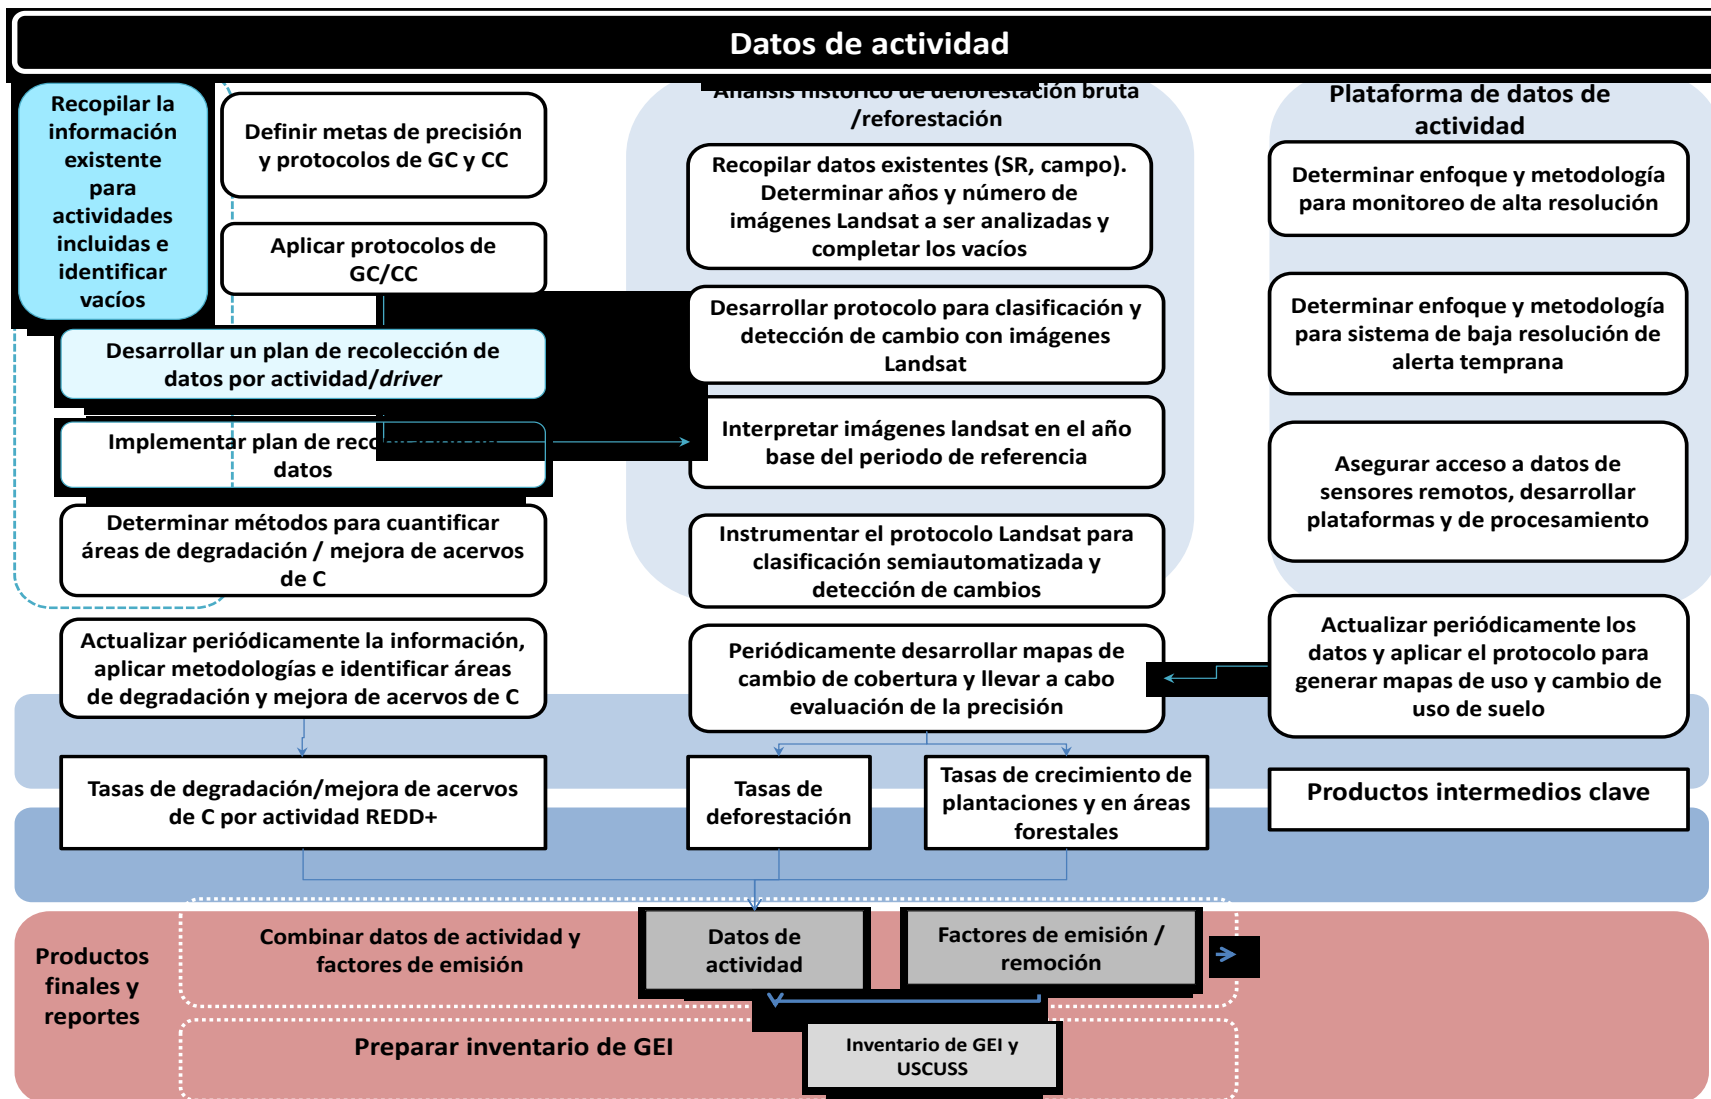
Datos de actividad

Recopilar la información existente para actividades incluidas e identificar vacíos

Definir metas de precisión y protocolos de GC y CC

Aplicar protocolos de GC/CC

Desarrollar un plan de recolección de datos por actividad/*driver*

Implementar plan de reco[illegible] datos

Determinar métodos para cuantificar áreas de degradación / mejora de acervos de C

Actualizar periódicamente la información, aplicar metodologías e identificar áreas de degradación y mejora de acervos de C

Tasas de degradación/mejora de acervos de C por actividad REDD+

Análisis histórico de deforestación bruta /reforestación

Recopilar datos existentes (SR, campo). Determinar años y número de imágenes Landsat a ser analizadas y completar los vacíos

Desarrollar protocolo para clasificación y detección de cambio con imágenes Landsat

Interpretar imágenes landsat en el año base del periodo de referencia

Instrumentar el protocolo Landsat para clasificación semiautomatizada y detección de cambios

Periódicamente desarrollar mapas de cambio de cobertura y llevar a cabo evaluación de la precisión

Tasas de deforestación

Tasas de crecimiento de plantaciones y en áreas forestales

Plataforma de datos de actividad

Determinar enfoque y metodología para monitoreo de alta resolución

Determinar enfoque y metodología para sistema de baja resolución de alerta temprana

Asegurar acceso a datos de sensores remotos, desarrollar plataformas y de procesamiento

Actualizar periódicamente los datos y aplicar el protocolo para generar mapas de uso y cambio de uso de suelo

Productos intermedios clave

Productos finales y reportes

Combinar datos de actividad y factores de emisión

Datos de actividad

Factores de emisión / remoción

Preparar inventario de GEI

Inventario de GEI y USCUSS